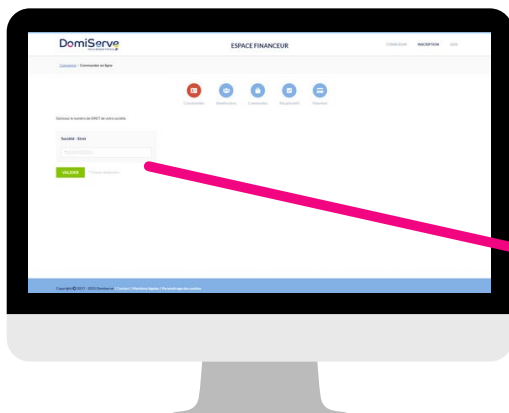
DomiServe

ESPACE FINANCEUR

CONNEXION INSCRIPTION AIDE

Commander en ligne

Coordonnées Bénéficiaires Commandes Récapitulatif Paiement

Saisissez le numéro de SIRET de votre société

Société - Siret

VALIDER

Copyright © 2017 - 2020 Domiserve | Contact | Mentions légales | Personnaliser des cookies